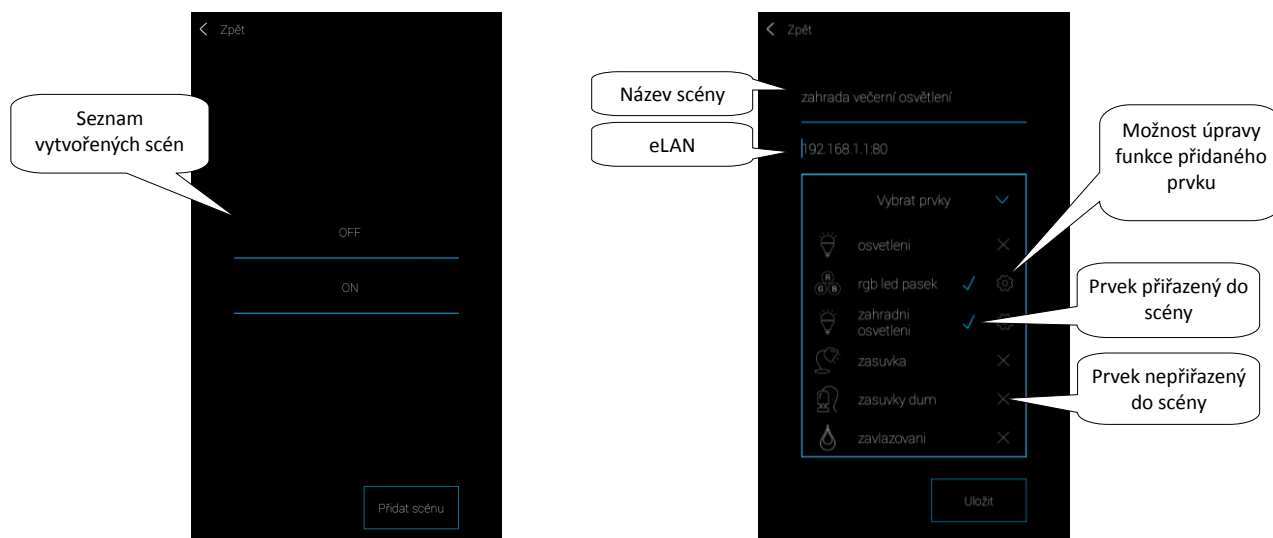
Zpět

Seznam vytvořených scén

OFF

ON

Přidat scénu

Zpět

Název scény

zahrada večerní osvětlení

eLAN

192.168.1.1:80

Možnost úpravy funkce přidaného prvku

Vybrat prvky

osvetleni

rgb led pasek

Prvek přiřazený do scény

zahradni osvetleni

zasuvka

Prvek nepřiřazený do scény

zasuvky dum

zavlazovani

Uložit